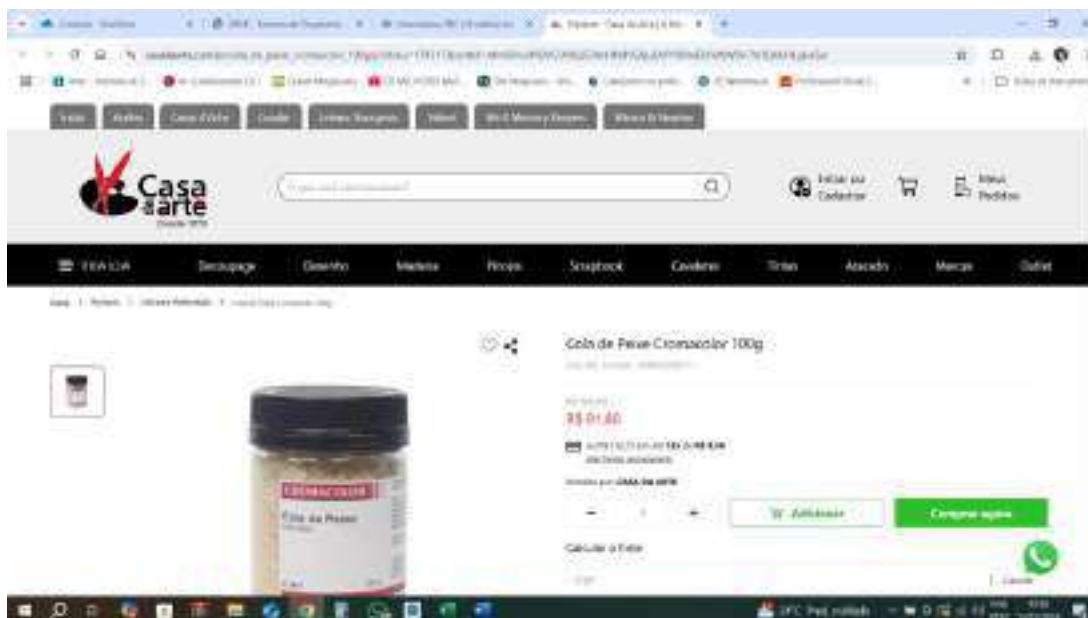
Casa da arte

Entrar ou Cadastrar

Meus Pedidos

Decoupage

Desenho

Madeiras

Pincéis

Scrapbook

Cadernos

Tintas

Atacado

Marcas

Outlet

Cola de Peixe Cromacolor 100g

R$ 01,60

Calcular o Frete

Adicionar

Comprar agora

CROMACOLOR

Cola de Peixe

Pesq. nublado